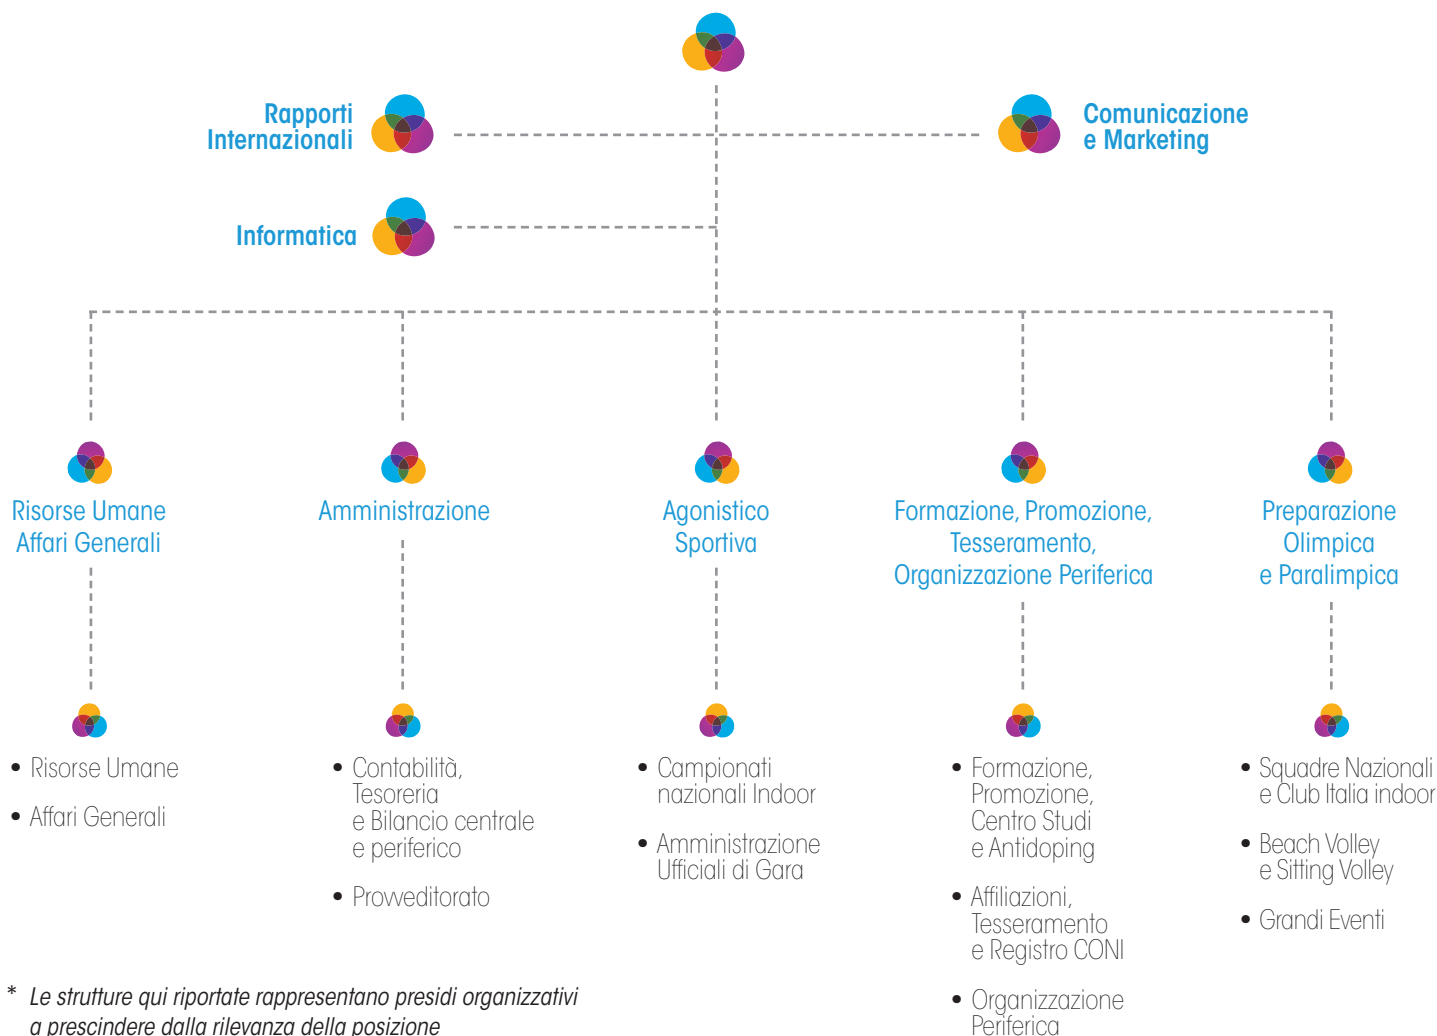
Rapporti Internazionali

Comunicazione e Marketing

Informatica

Risorse Umane Affari Generali

Amministrazione

Agonistico Sportiva

Formazione, Promozione, Tesseramento, Organizzazione Periferica

Preparazione Olimpica e Paralimpica

• Risorse Umane
• Affari Generali

• Contabilità, Tesoreria e Bilancio centrale e periferico
• Provveditorato

• Campionati nazionali Indoor
• Amministrazione Ufficiali di Gara

• Formazione, Promozione, Centro Studi e Antidoping
• Affiliazioni, Tesseramento e Registro CONI
• Organizzazione Periferica

• Squadre Nazionali e Club Italia indoor
• Beach Volley e Sitting Volley
• Grandi Eventi

* Le strutture qui riportate rappresentano presidi organizzativi a prescindere dalla rilevanza della posizione